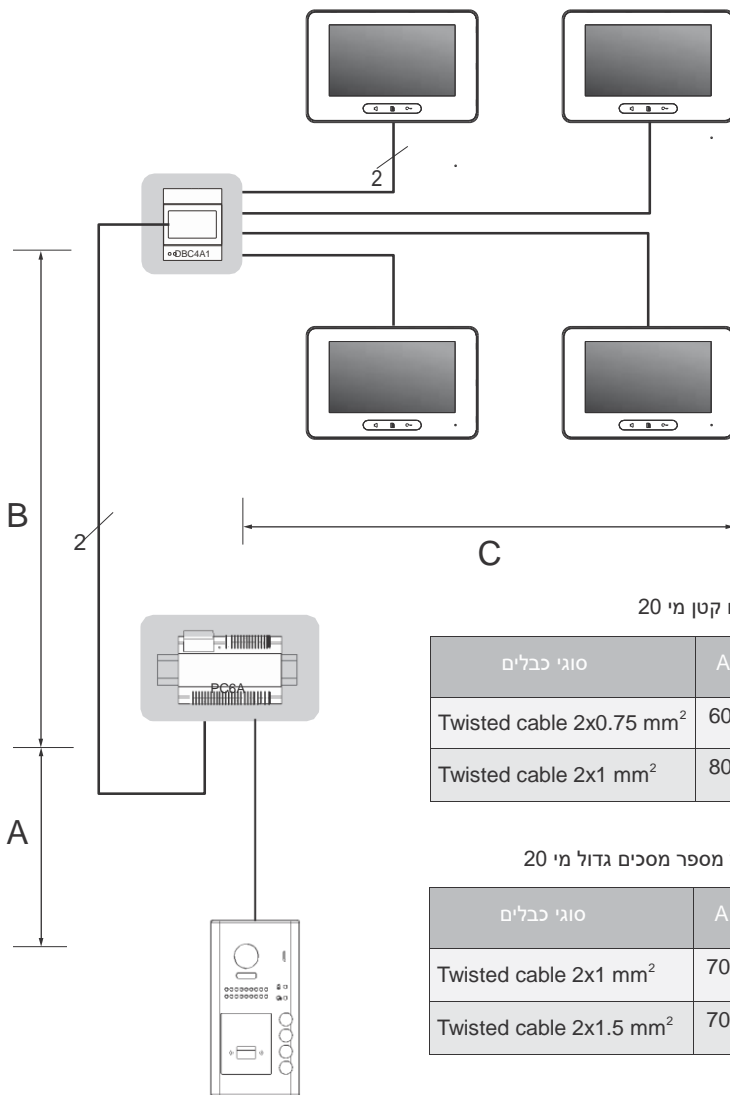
2

DBC4A1

B

2

C

PC6A

A

ו קטן מי 20

| סוגי כבלים | A |
|---|---|
| Twisted cable 2x0.75 mm$^2$ | 60 |
| Twisted cable 2x1 mm$^2$ | 80 |

מספר מסכים גדול מי 20

| סוגי כבלים | A |
|---|---|
| Twisted cable 2x1 mm$^2$ | 70 |
| Twisted cable 2x1.5 mm$^2$ | 70 |